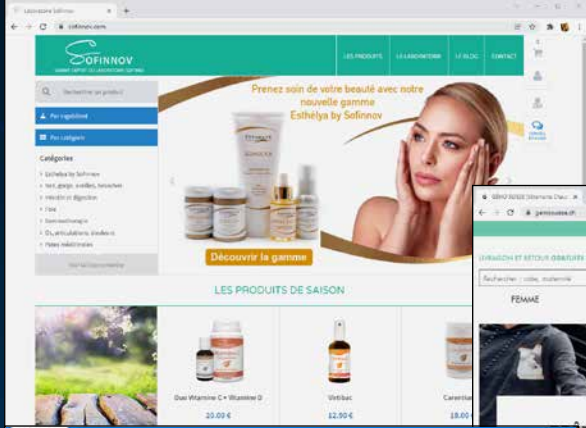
Laboratoire Sofinnov
sofinnov.com

SOFINNOV
GRAND DÉPÔT DU LABORATOIRE SOFINNOV

LES PRODUITS
LE LABORATOIRE
LE BLOG
CONTACT

Rechercher un produit

Par ingrédient
Par catégorie

Catégories
Esthélya by Sofinnov
Nez, gorge, oreilles, bronches
Intestin et digestion
Peau
Gemmothérapie
Os, articulations, tendons
Pates médicinales

Voir la liste complète

Prenez soin de votre beauté avec notre nouvelle gamme Esthélya by Sofinnov

Découvrir la gamme

LES PRODUITS DE SAISON

Duo Vitamine C + Vitamine D
20.00 €

Vitribac
12.90 €

Carentia
18.00 €

GENIO SUISSE
geniosuisse.ch
LIVRAISON ET RETOUR GRATUITS
Rechercher : code, modèle
FEMME